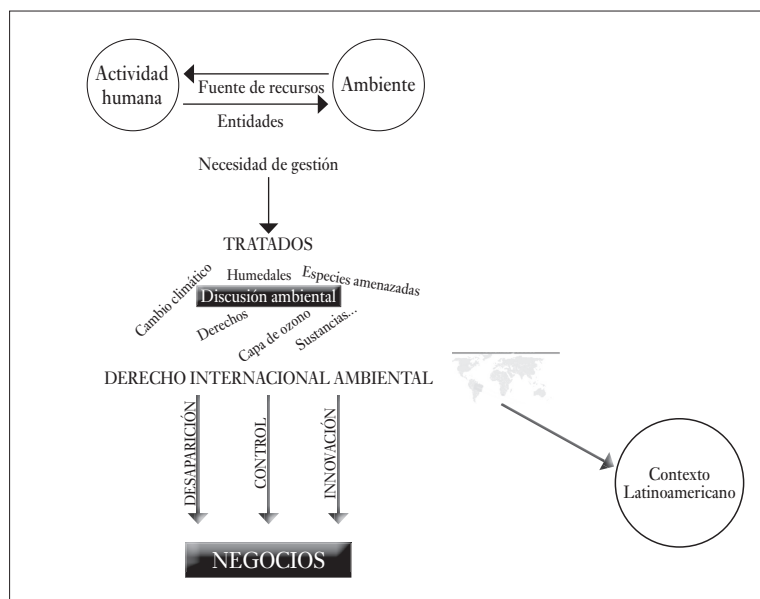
Actividad humana

Fuente de recursos

Ambiente

Entidades

Necesidad de gestión

TRATADOS

Cambio climático

Humedales

Especies amenazadas

Discusión ambiental

Derechos

Capa de ozono

Sustancias...

DERECHO INTERNACIONAL AMBIENTAL

DESAPARICIÓN

CONTROL

INNOVACIÓN

NEGOCIOS

Contexto Latinoamericano